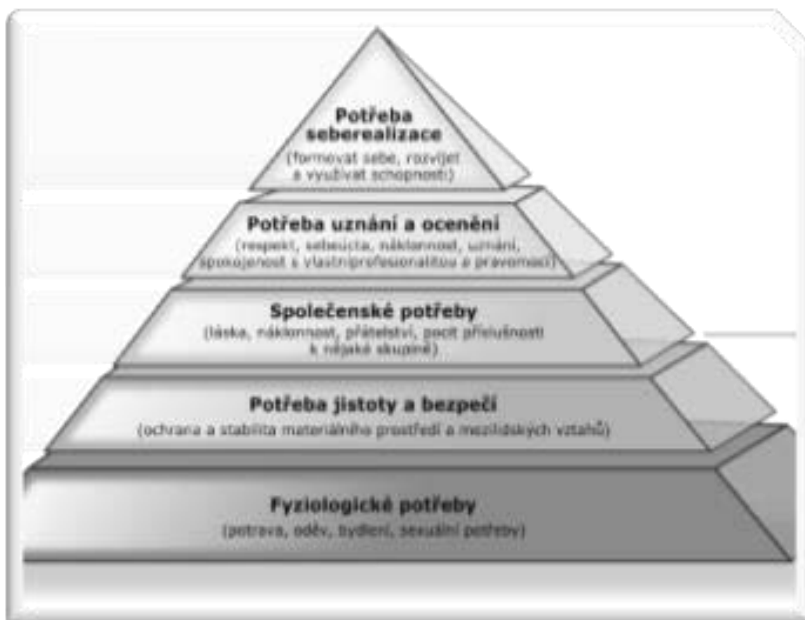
Potřeba seberealizace
(formovat sebe, rozvíjet a využívat schopnosti)

Potřeba uznání a ocenění
(respekt, sebeúcta, náklonnost, uznání, spokojenost s vlastníprofesionalitou a pravomocí)

Společenské potřeby
(láska, náklonnost, přátelství, pocit příslušnosti k nějaké skupině)

Potřeba jistoty a bezpečí
(ochrana a stabilita materiálního prostředí a mezilidských vztahů)

Fyziologické potřeby
(potrava, oděv, bydlení, sexuální potřeby)